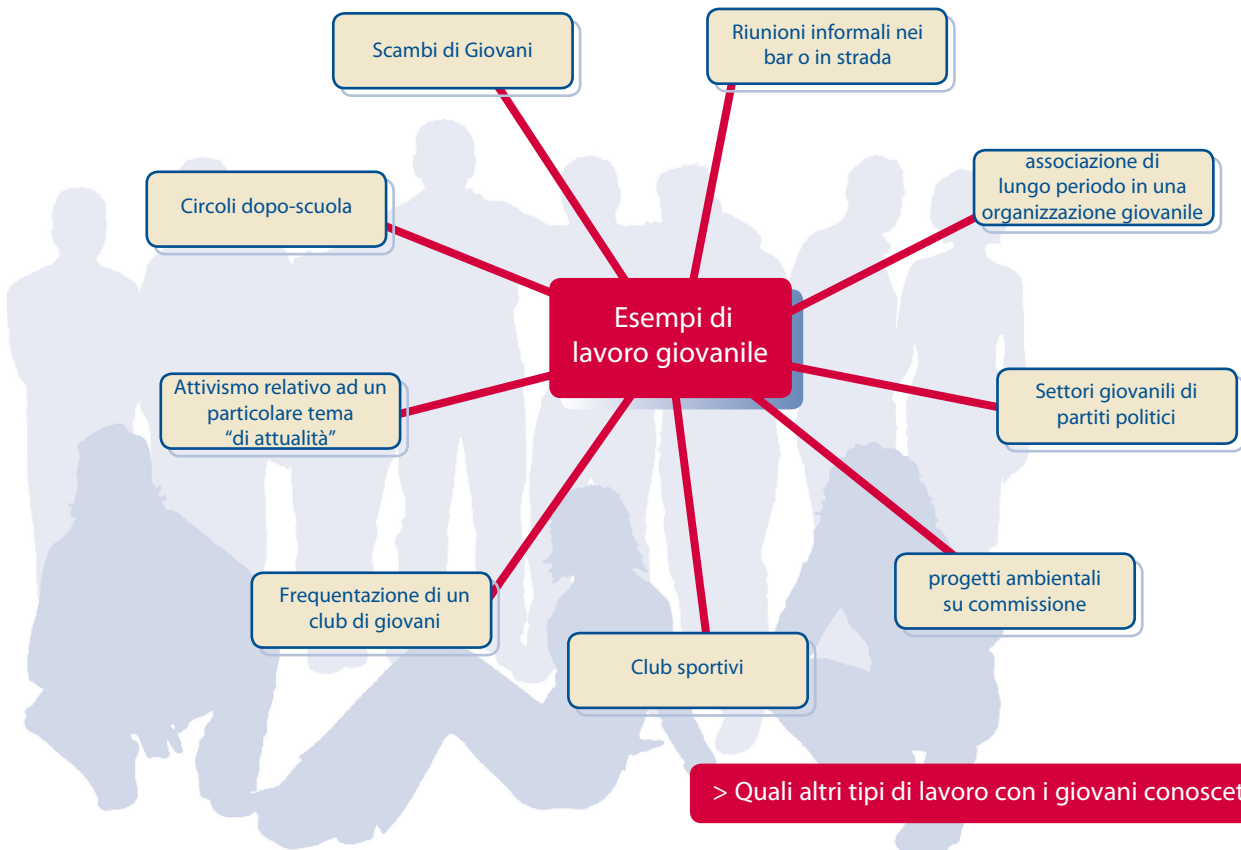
Esempi di lavoro giovanile

Scambi di Giovani

Riunioni informali nei bar o in strada

Circoli dopo-scuola

associazione di lungo periodo in una organizzazione giovanile

Attivismo relativo ad un particolare tema "di attualità"

Settori giovanili di partiti politici

Frequentazione di un club di giovani

progetti ambientali su commissione

Club sportivi

> Quali altri tipi di lavoro con i giovani conoscet